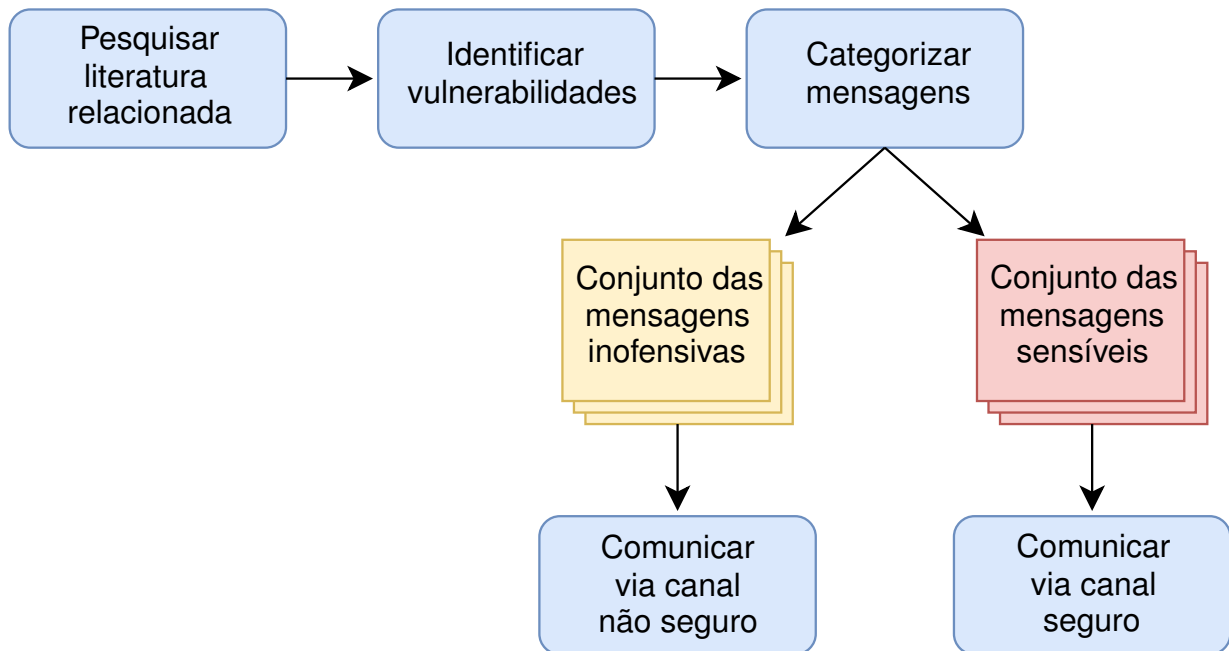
Pesquisar literatura relacionada

Identificar vulnerabilidades

Categorizar mensagens

Conjunto das mensagens inofensivas

Conjunto das mensagens sensíveis

Comunicar via canal não seguro

Comunicar via canal seguro